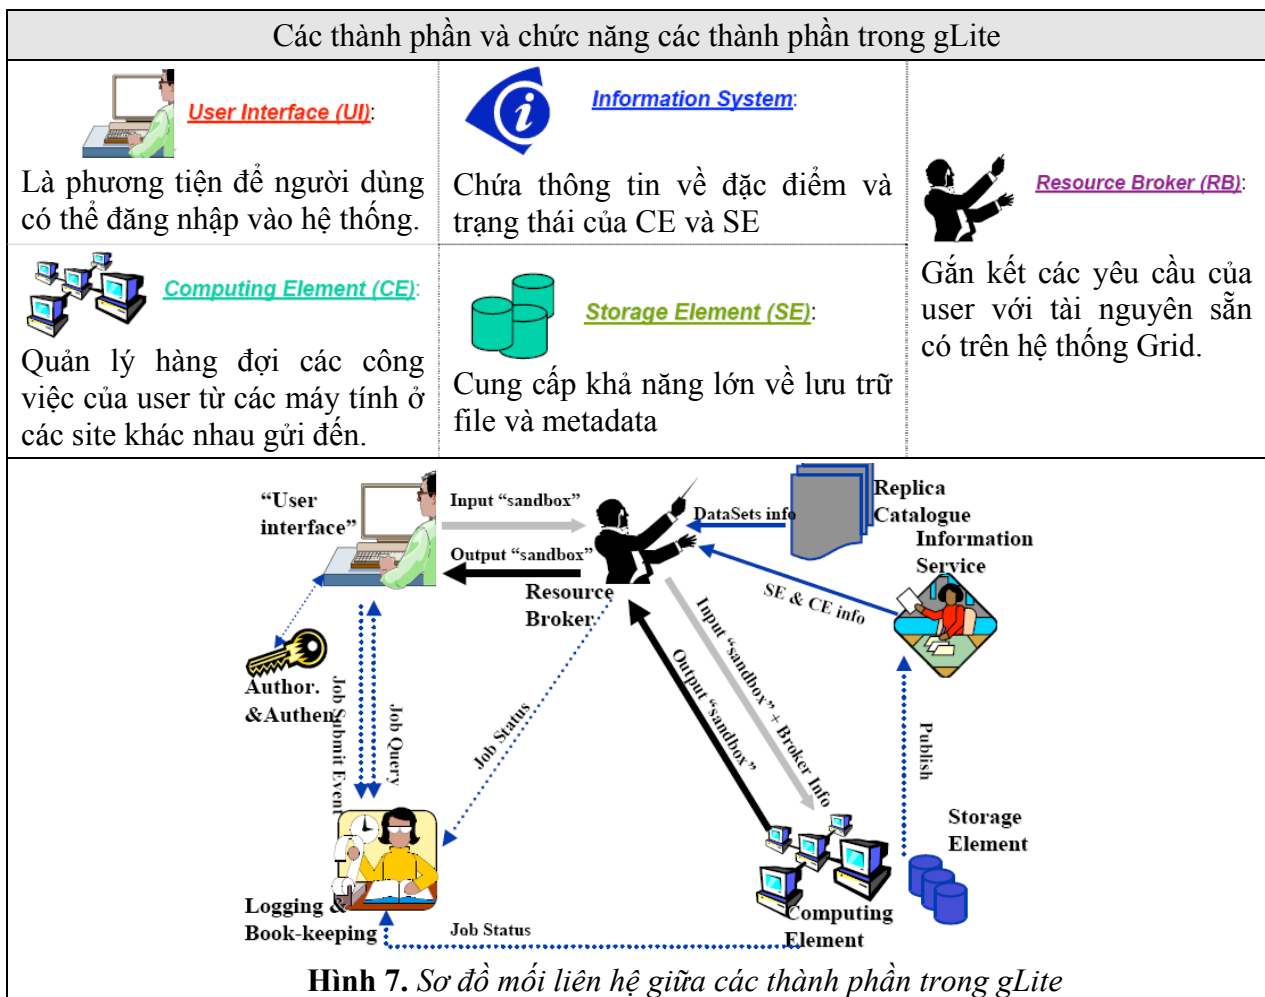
Các thành phần và chức năng các thành phần trong gLite

| User Interface (UI): Là phương tiện để người dùng có thể đăng nhập vào hệ thống. | Information System: Chứa thông tin về đặc điểm và trạng thái của CE và SE | Resource Broker (RB): Gắn kết các yêu cầu của user với tài nguyên sẵn có trên hệ thống Grid. |
|---|---|---|
| Computing Element (CE): Quản lý hàng đợi các công việc của user từ các máy tính ở các site khác nhau gửi đến. | Storage Element (SE): Cung cấp khả năng lớn về lưu trữ file và metadata | |

"User interface"

Input "sandbox"

Output "sandbox"

DataSets info

Replica Catalogue

Information Service

Resource Broker

SE & CE info

Input "sandbox" + Broker Info

Output "sandbox"

Author. &Authen.

Job Submit Event

Job Query

Job Status

Publish

Storage Element

Computing Element

Logging & Book-keeping

Job Status

Hình 7. Sơ đồ mối liên hệ giữa các thành phần trong gLite